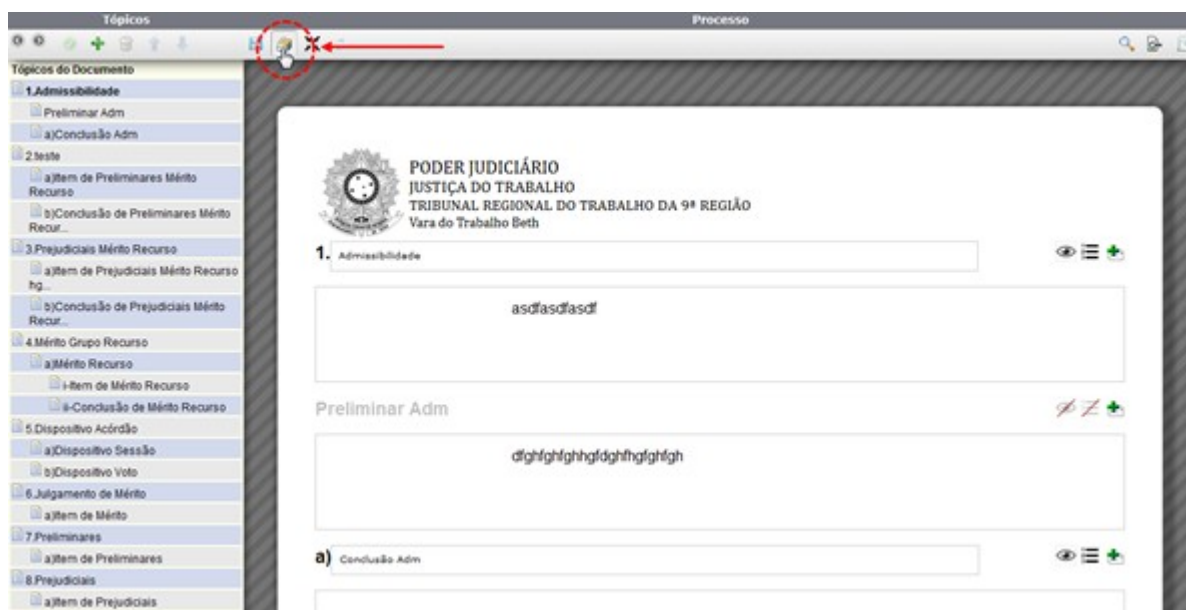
Tópicos

Processo

Tópicos do Documento

1.Admissibilidade

Preliminar Adm

a)Conclusão Adm

2.teste

a)Item de Preliminares Mérito Recurso

b)Conclusão de Preliminares Mérito Recur...

3.Prejudiciais Mérito Recurso

a)Item de Prejudiciais Mérito Recurso hg...

b)Conclusão de Prejudiciais Mérito Recur...

4.Mérito Grupo Recurso

a)Mérito Recurso

i-Item de Mérito Recurso

ii-Conclusão de Mérito Recurso

5.Dispositivo Acórdão

a)Dispositivo Sessão

b)Dispositivo Voto

6.Julgamento de Mérito

a)Item de Mérito

7.Preliminares

a)Item de Preliminares

8.Prejudiciais

a)Item de Prejudiciais

PODER JUDICIÁRIO
JUSTIÇA DO TRABALHO
TRIBUNAL REGIONAL DO TRABALHO DA 9ª REGIÃO
Vara do Trabalho Beth

1. Admissibilidade

asdfasdfasdf

Preliminar Adm

dfghfghfghhgfdghfhgfghfgh

a) Conclusão Adm